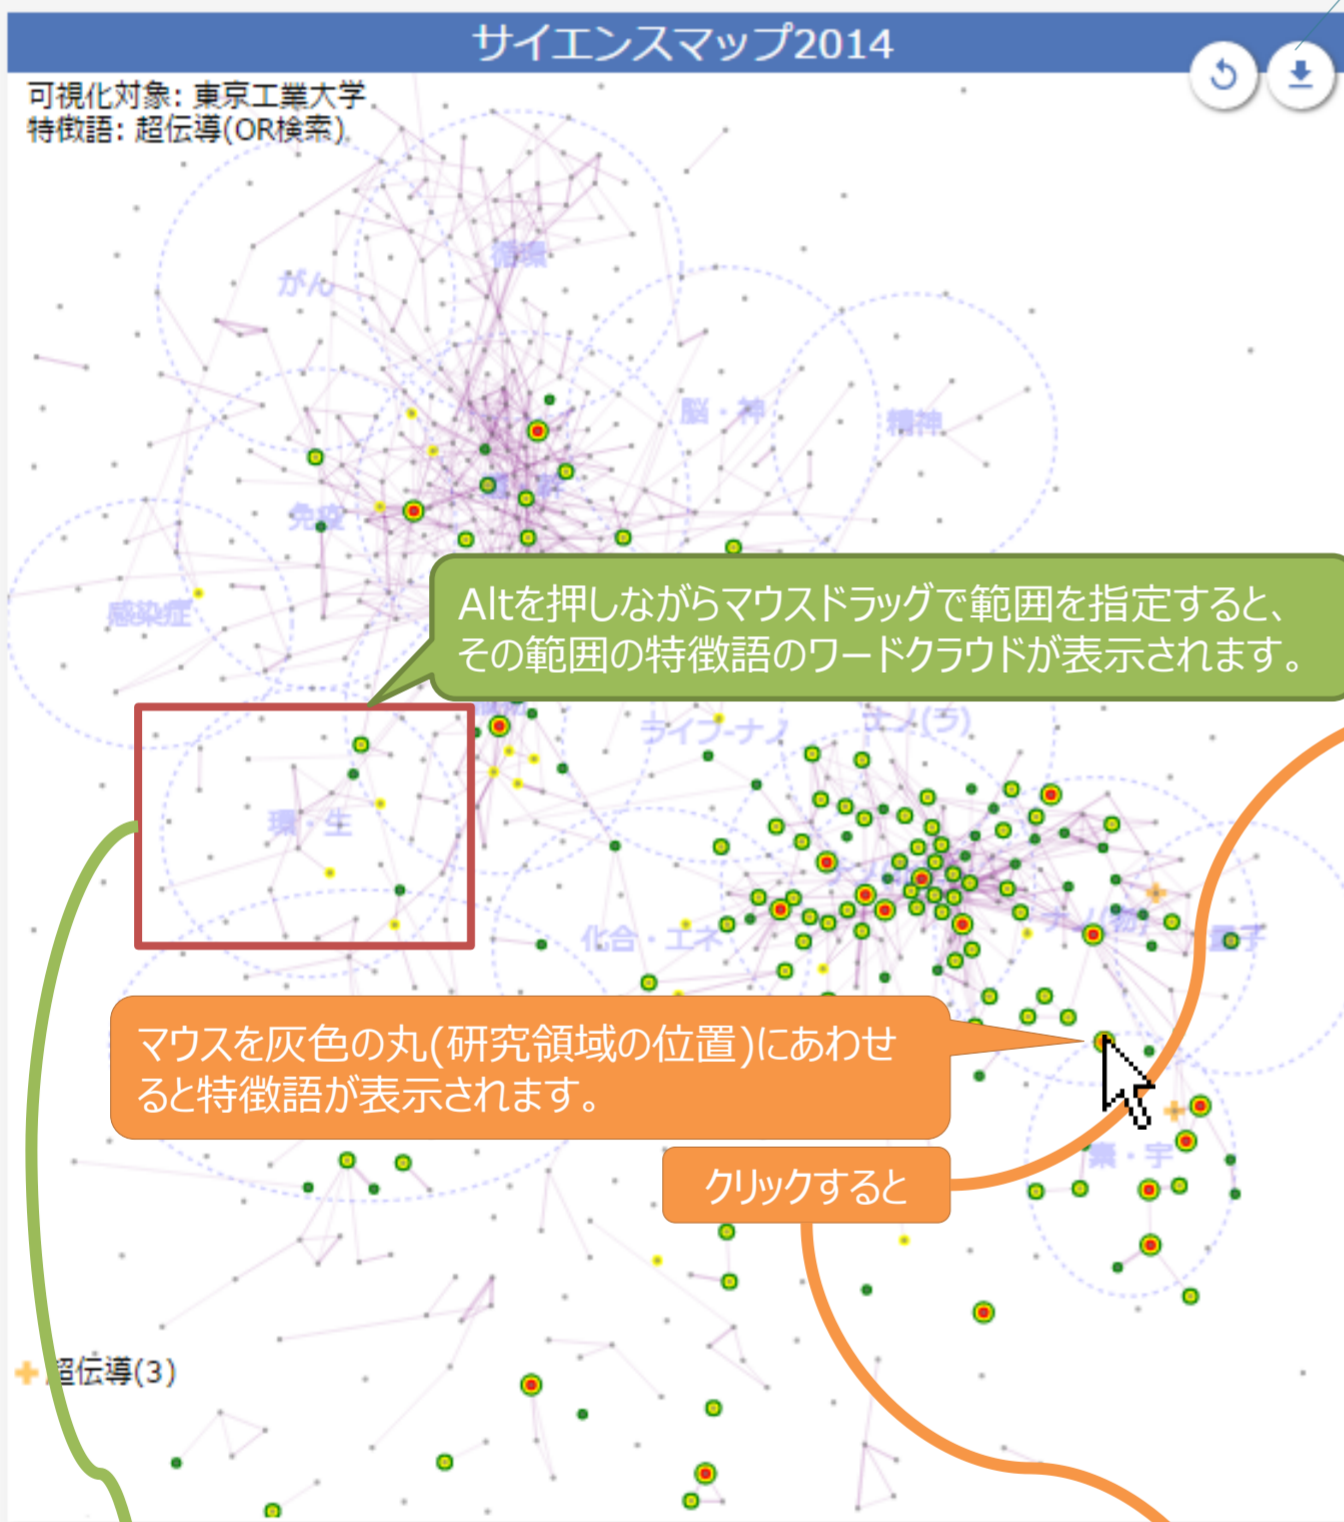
サイエンスマップ2014

可視化対象: 東京工業大学
特徴語: 超伝導(OR検索)

がん
循環
脳・神
精神
免疫
感染症
環・生
ライフ・ナノ
エネ(ラ)
化合・エネ
ナノ・物
量子
素・宇

Altを押しながらマウスドラッグで範囲を指定すると、その範囲の特徴語のワードクラウドが表示されます。

マウスを灰色の丸(研究領域の位置)にあわせると特徴語が表示されます。

クリックすると

超伝導(3)